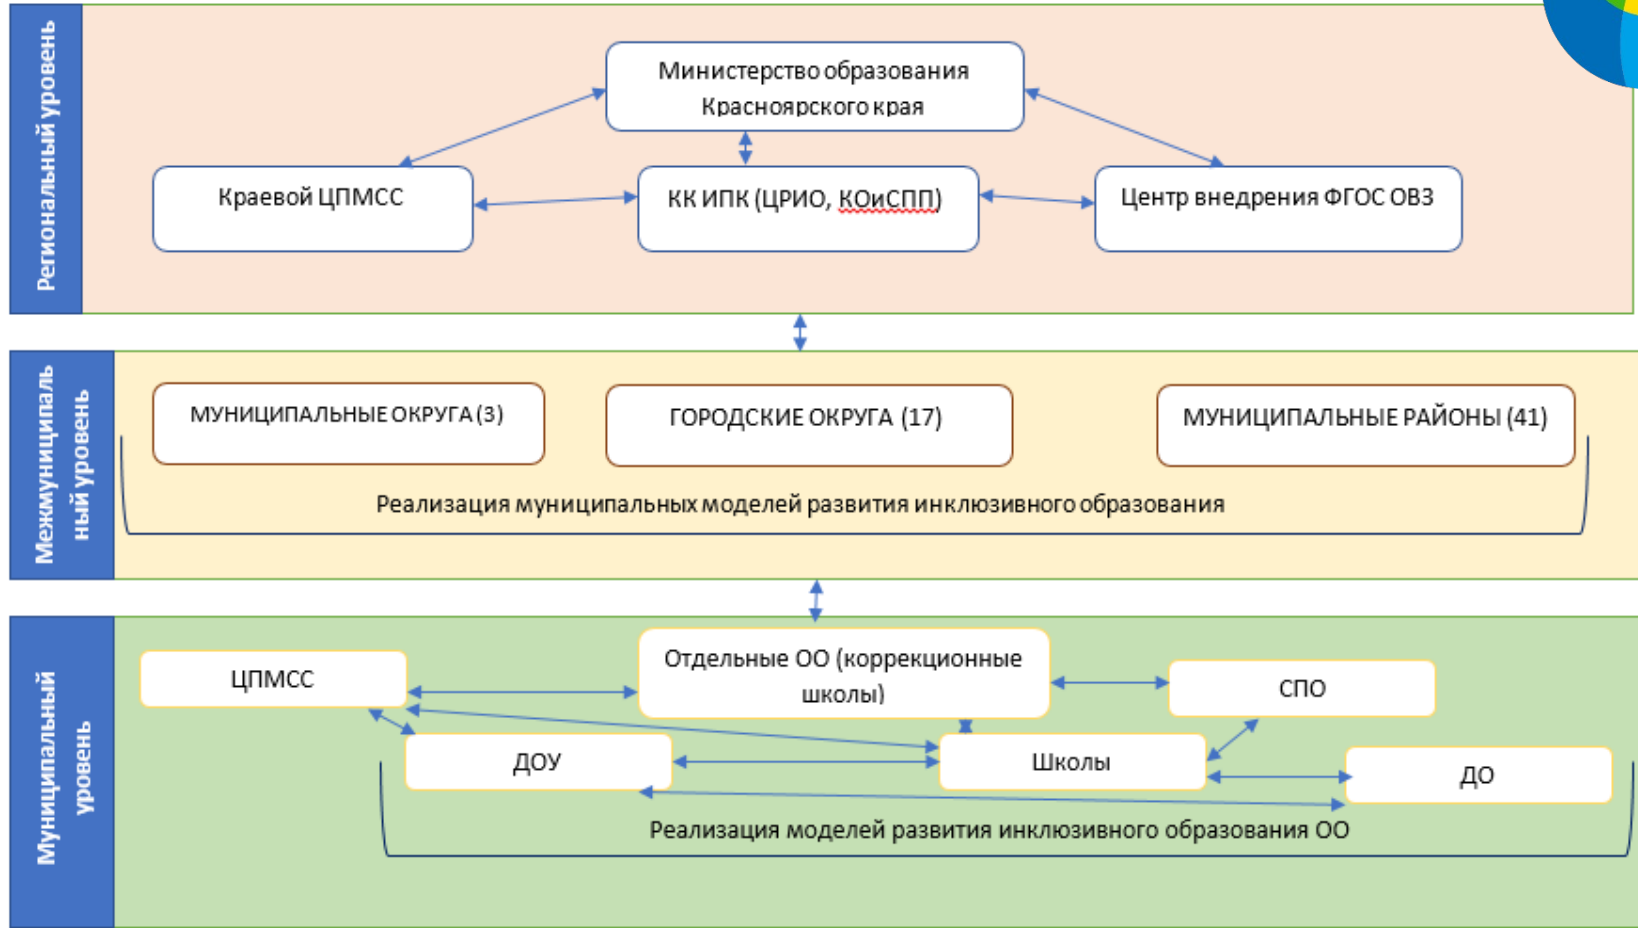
Региональный уровень

Министерство образования Красноярского края

Краевой ЦПМСС

КК ИПК (ЦРИО, КОиСПП)

Центр внедрения ФГОС ОВЗ

Межмуниципальный уровень

МУНИЦИПАЛЬНЫЕ ОКРУГА (3)

ГОРОДСКИЕ ОКРУГА (17)

МУНИЦИПАЛЬНЫЕ РАЙОНЫ (41)

Реализация муниципальных моделей развития инклюзивного образования

Муниципальный уровень

ЦПМСС

Отдельные ОО (коррекционные школы)

СПО

ДОУ

Школы

ДО

Реализация моделей развития инклюзивного образования ОО